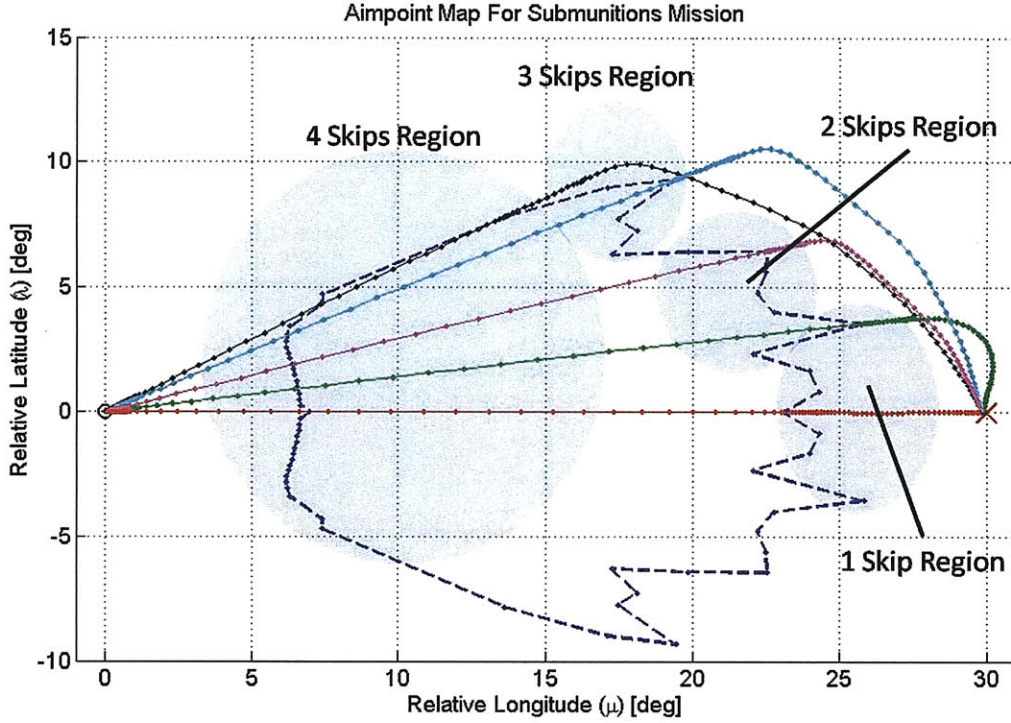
Aimpoint Map For Submunitions Mission

15
10
5
0
-5
-10

3 Skips Region
4 Skips Region
2 Skips Region
1 Skip Region

Relative Latitude ($\lambda$) [deg]

0
5
10
15
20
25
30

Relative Longitude ($\mu$) [deg]